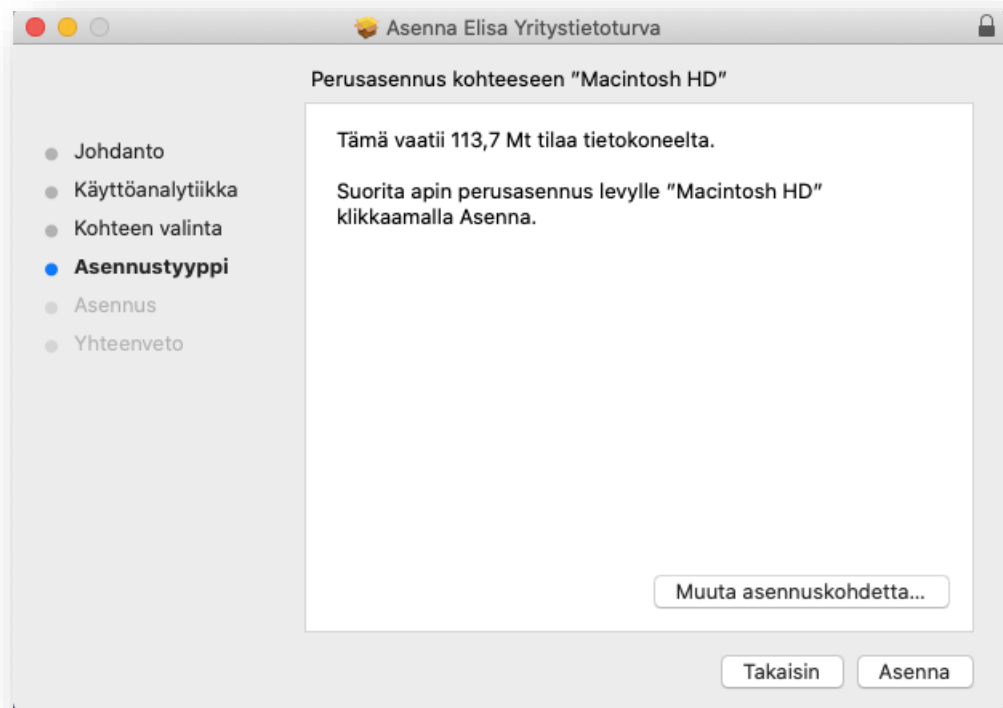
Asenna Elisa Yritystietoturva

Perusasennus kohteeseen "Macintosh HD"

Johdanto
Käyttöanalytiikka
Kohteen valinta
Asennustyyppi
Asennus
Yhteenveto

Tämä vaatii 113,7 Mt tilaa tietokoneelta.

Suorita apin perusasennus levylle "Macintosh HD" klikkaamalla Asenna.

Muuta asennuskohdetta...

Takaisin
Asenna